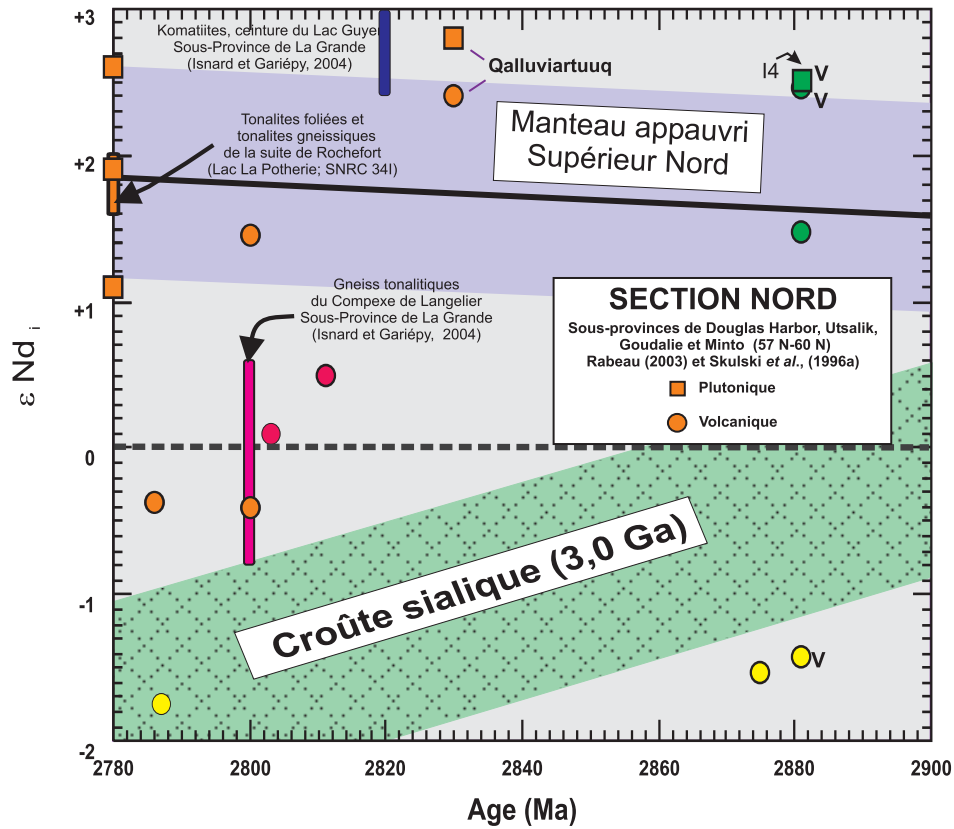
+3

Komatiites, ceinture du Lac Guyer Sous-Province de La Grande (Isnard et Gariépy, 2004)

Qalluviartuuq

I4

V

V

Manteau appauvri Supérieur Nord

Tonalites foliées et tonalites gneissiques de la suite de Rochefort (Lac La Potherie; SNRC 34I)

+2

+1

Gneiss tonalitiques du Compexe de Langelier Sous-Province de La Grande (Isnard et Gariépy, 2004)

SECTION NORD

Sous-provinces de Douglas Harbor, Utsalik, Goudalie et Minto (57 N-60 N) Rabeau (2003) et Skulski *et al.*, (1996a)

Plutonique

Volcanique

$\varepsilon$ Nd $_i$

0

Croûte sialique (3,0 Ga)

-1

V

-2

2780

2800

2820

2840

2860

2880

2900

Age (Ma)